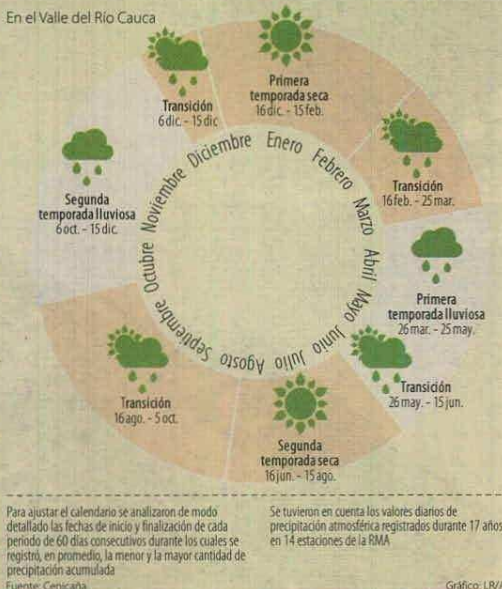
En el Valle del Río Cauca

Transición
6 dic. - 15 dic.

Primera temporada seca
16 dic. - 15 feb.

Transición
16 feb. - 25 mar.

Primera temporada lluviosa
26 mar. - 25 may.

Transición
26 may. - 15 jun.

Segunda temporada seca
16 jun. - 15 ago.

Transición
16 ago. - 5 oct.

Segunda temporada lluviosa
6 oct. - 15 dic.

Enero Febrero Marzo Abril Mayo Junio Julio Agosto Septiembre Octubre Noviembre Diciembre

Para ajustar el calendario se analizaron de modo detallado las fechas de inicio y finalización de cada periodo de 60 días consecutivos durante los cuales se registró, en promedio, la menor y la mayor cantidad de precipitación acumulada

Se tuvieron en cuenta los valores diarios de precipitación atmosférica registrados durante 17 años en 14 estaciones de la RMA

Fuente: Cenicaña

Gráfico: LR/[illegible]